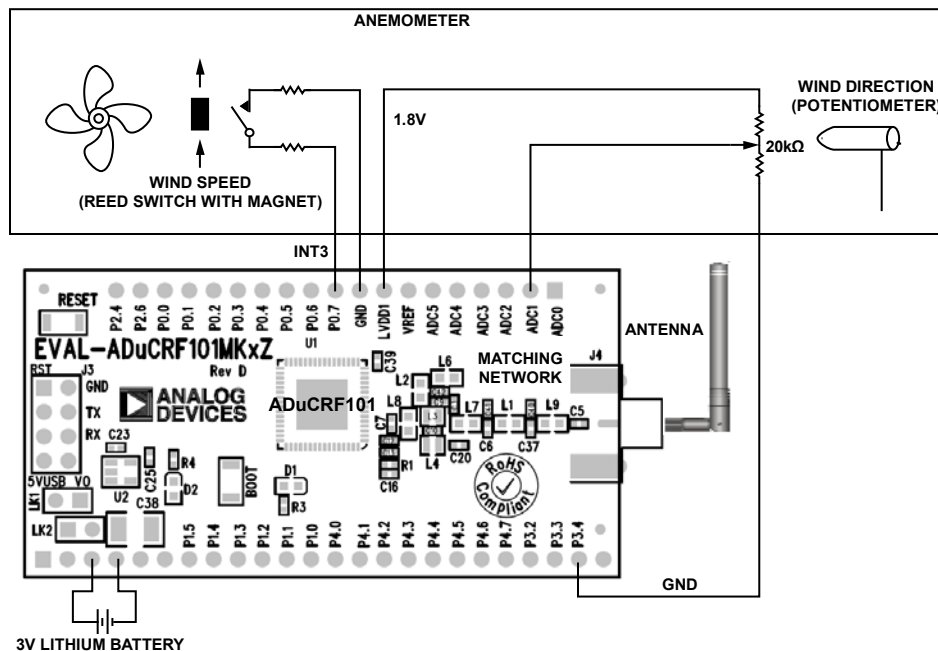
ANEMOMETER

WIND SPEED
(REED SWITCH WITH MAGNET)

1.8V

WIND DIRECTION
(POTENTIOMETER)

20kΩ

INT3

RESET

P2.4 P2.6 P0.0 P0.1 P0.2 P0.3 P0.4 P0.5 P0.6 P0.7 GND LVDD1 VREF ADC5 ADC4 ADC3 ADC2 ADC1 ADC0

EVAL-ADuCRF101MKxZ

U1

Rev D

C39

BST J3
GND
TX
RX

ANALOG DEVICES

ADuCRF101

L6
L2
L8
C7
L5
L7 L1 L9 C5
R1
C16
L4
C20
C6
C37

MATCHING NETWORK

ANTENNA

J4

C23
C25
R4
D2
U2
C38
BOOT
D1
R3

5VUSB VO
LK1
LK2

RoHS Compliant

P1.5 P1.4 P1.3 P1.2 P1.1 P1.0 P4.0 P4.1 P4.2 P4.3 P4.4 P4.5 P4.6 P4.7 P3.2 P3.3 P3.4

GND

3V LITHIUM BATTERY